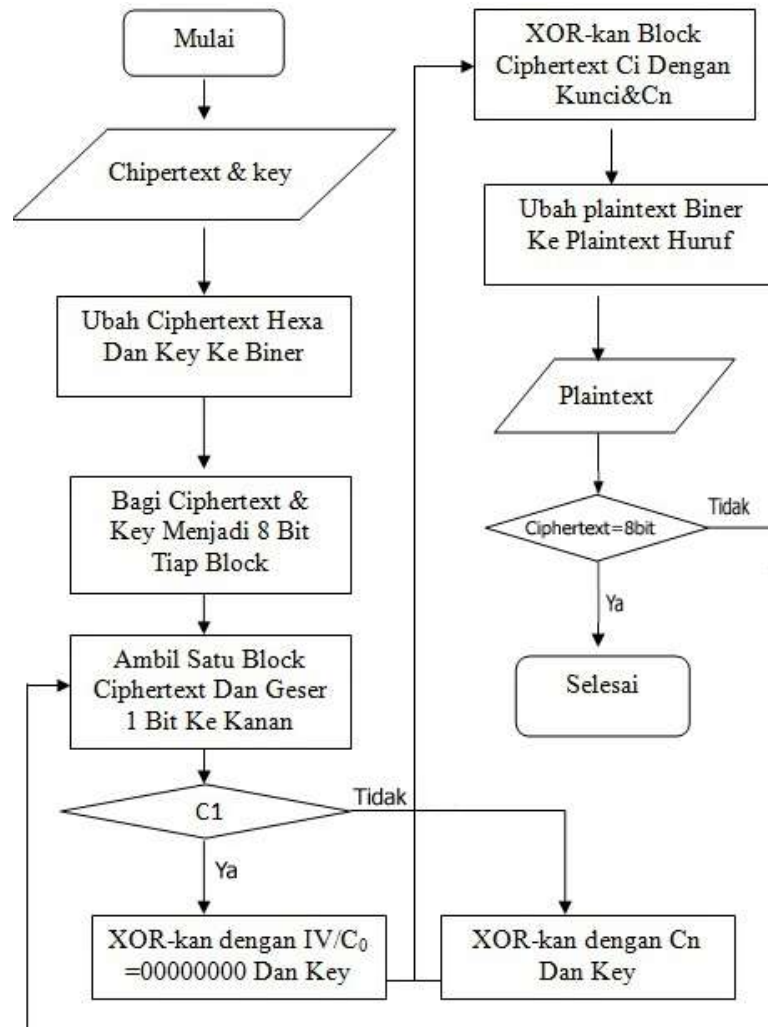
Mulai

Chipertext & key

Ubah Ciphertext Hexa Dan Key Ke Biner

Bagi Ciphertext & Key Menjadi 8 Bit Tiap Block

Ambil Satu Block Ciphertext Dan Geser 1 Bit Ke Kanan

C1

Tidak

Ya

XOR-kan dengan IV/$C_0$ =00000000 Dan Key

XOR-kan dengan Cn Dan Key

XOR-kan Block Ciphertext Ci Dengan Kunci&Cn

Ubah plaintext Biner Ke Plaintext Huruf

Plaintext

Ciphertext=8bit

Tidak

Ya

Selesai